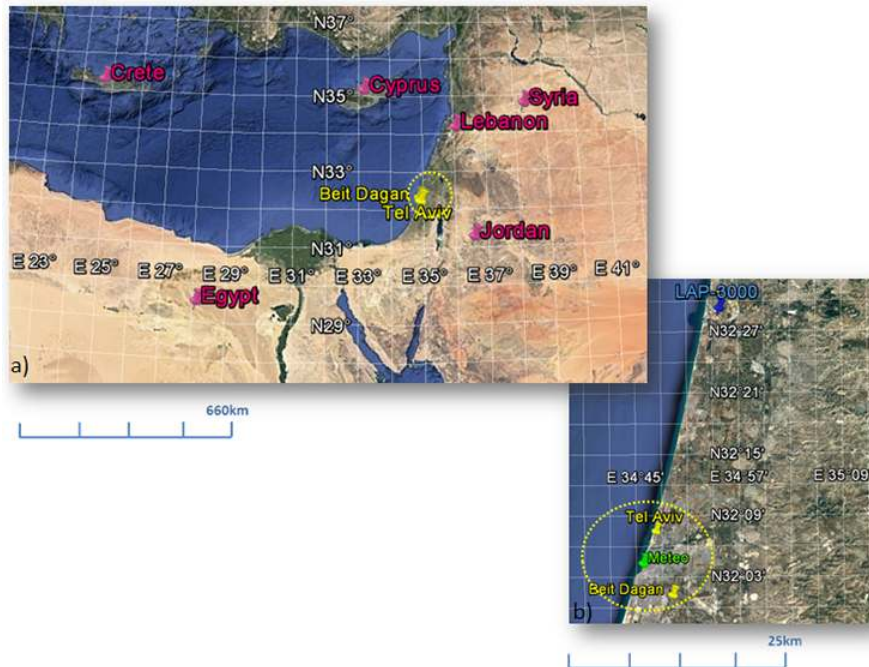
N37°
Crete
N35°
Cyprus
Syria
Lebanon
N33°
Beit Dagan
Tel Aviv
Jordan
N31°
E 23°
E 25°
E 27°
E 29°
E 31°
E 33°
E 35°
E 37°
E 39°
E 41°
Egypt
N29°
a)

660km

LAP-3000
N32°27'
N32°21'
N32°15'
E 34°45'
E 34°57'
E 35°09'
Tel Aviv
N32°09'
Meteo
N32°03'
Beit Dagan
b)

25km